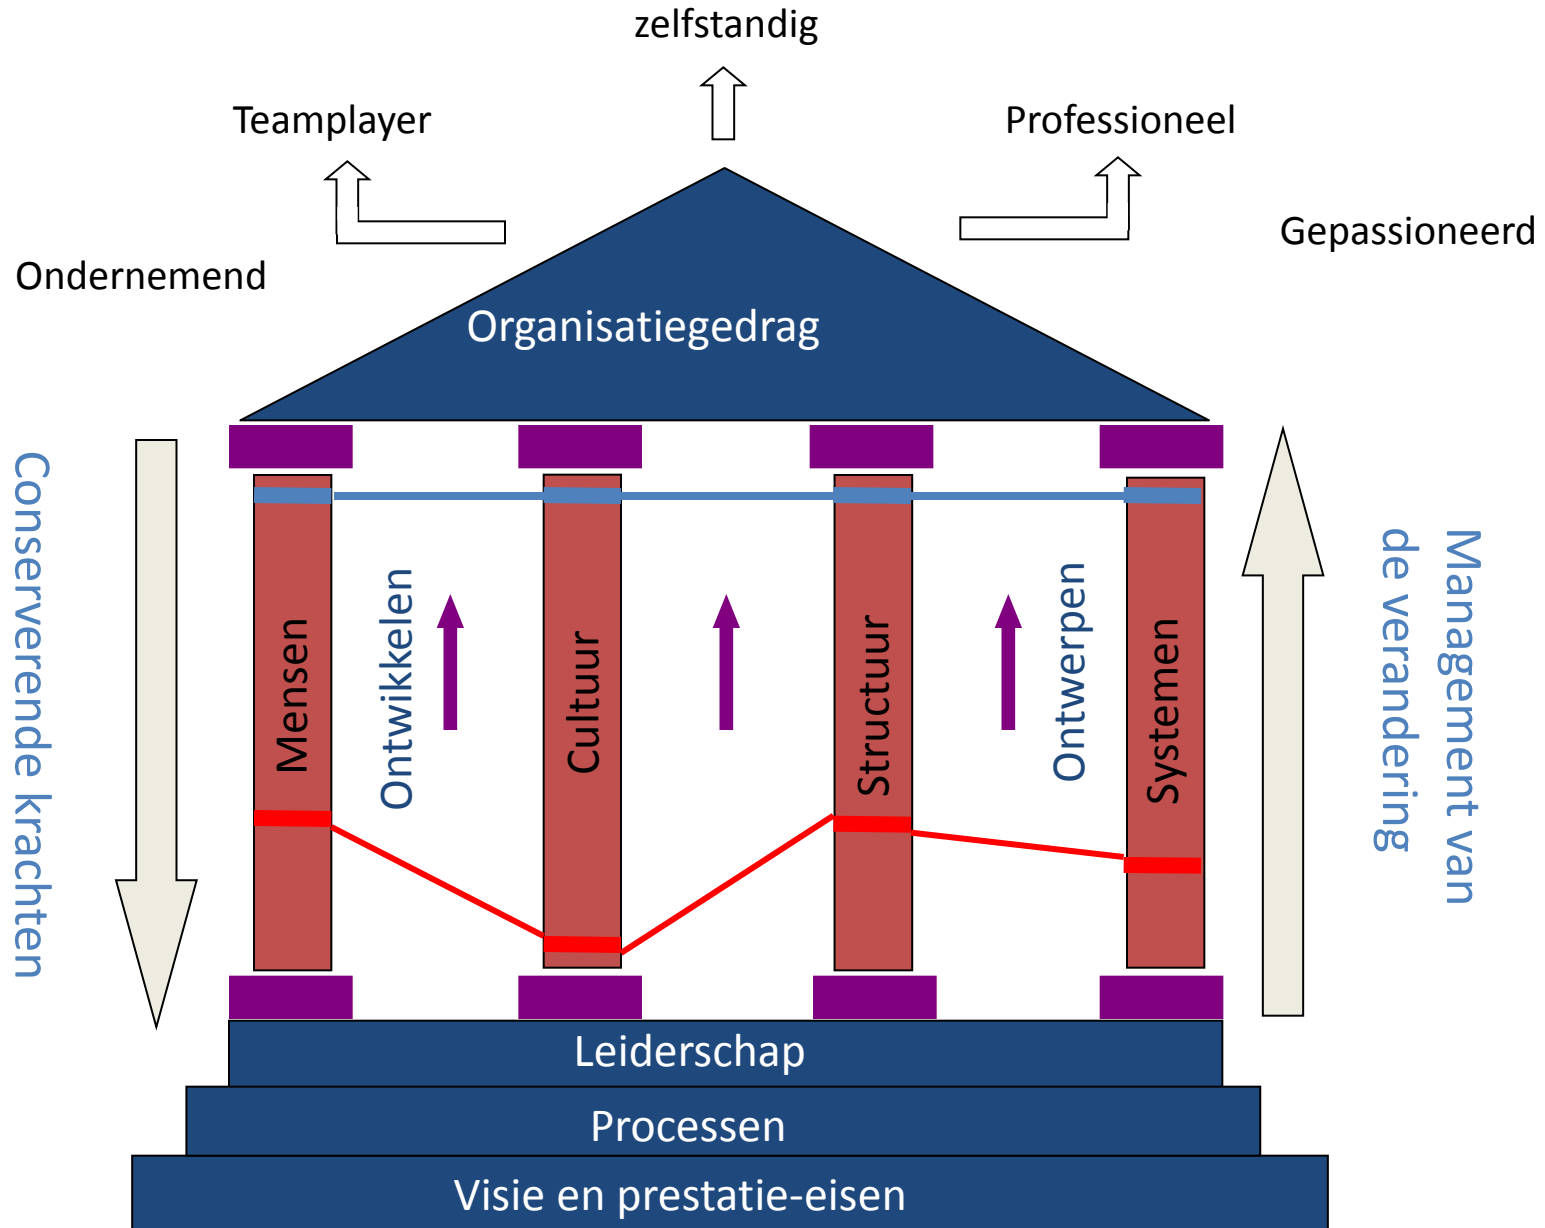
zelfstandig

Teamplayer

Professioneel

Gepassioneerd

Ondernemend

Organisatiegedrag

Conserverende krachten

Mensen

Ontwikkelen

Cultuur

Structuur

Ontwerpen

Systemen

Management van de verandering

Leiderschap

Processen

Visie en prestatie-eisen